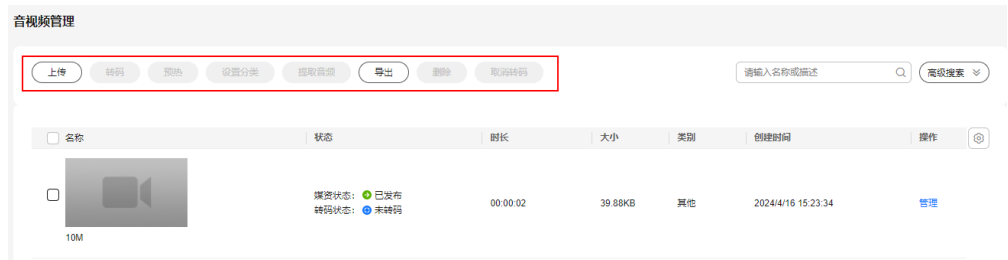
音视频管理

上传 转码 预热 设置分类 提取音频 导出 删除 取消转码

请输入名称或描述 高级搜索

| 名称 | 状态 | 时长 | 大小 | 类别 | 创建时间 | 操作 |
|---|---|---|---|---|---|---|
| 10M | 媒资状态：已发布 转码状态：未转码 | 00:00:02 | 39.88KB | 其他 | 2024/4/16 15:23:34 | 管理 |